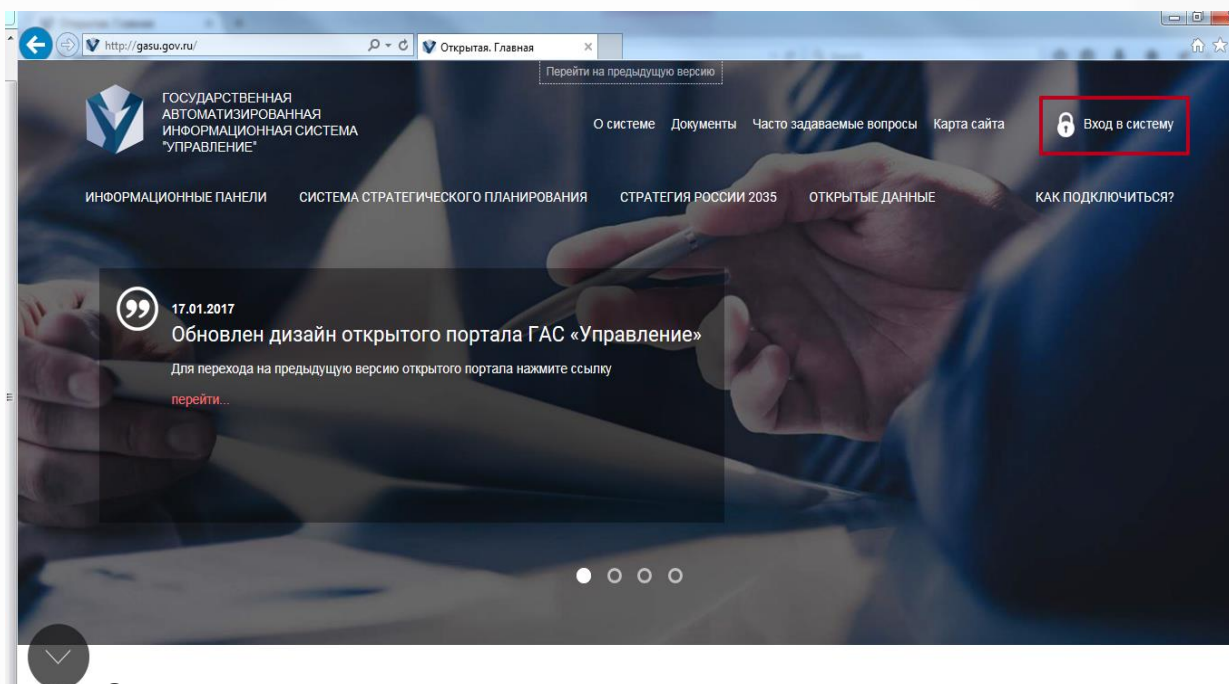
http://gasu.gov.ru/

Открытая. Главная

Перейти на предыдущую версию

ГОСУДАРСТВЕННАЯ АВТОМАТИЗИРОВАННАЯ ИНФОРМАЦИОННАЯ СИСТЕМА "УПРАВЛЕНИЕ"

О системе Документы Часто задаваемые вопросы Карта сайта

Вход в систему

ИНФОРМАЦИОННЫЕ ПАНЕЛИ СИСТЕМА СТРАТЕГИЧЕСКОГО ПЛАНИРОВАНИЯ СТРАТЕГИЯ РОССИИ 2035 ОТКРЫТЫЕ ДАННЫЕ КАК ПОДКЛЮЧИТЬСЯ?

17.01.2017

Обновлен дизайн открытого портала ГАС «Управление»

Для перехода на предыдущую версию открытого портала нажмите ссылку

перейти...